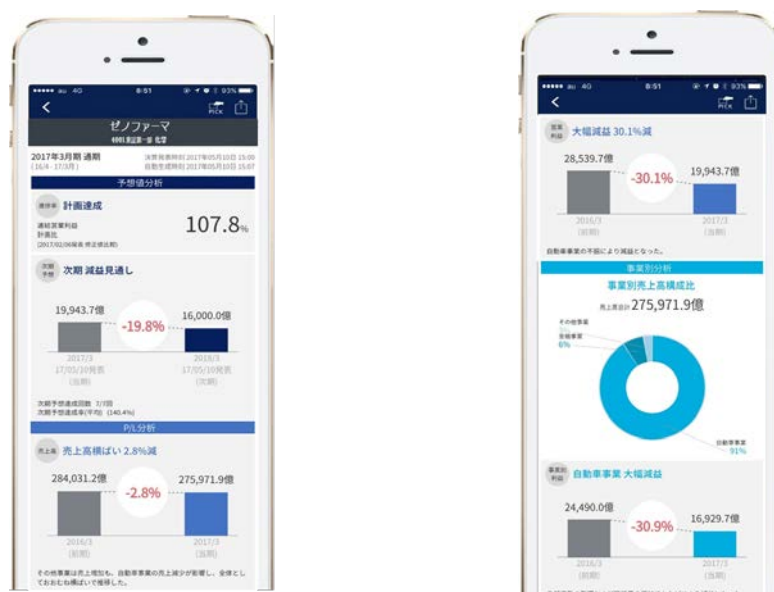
au 4G 8:51 93%

PICK

ゼノファーマ
4001 東証第一部 化学

2017年3月期 通期
(16/4 - 17/3月)

決算発表日時 2017年05月10日 15:00
自動生成日時 2017年05月10日 15:07

予想値分析

達成率 計画達成

連結営業利益
計画比
(2017/02/06発表 修正値比較)

107.8%

次期予想 次期 減益見通し

19,943.7億

-19.8%

16,000.0億

2017/3
17/05/10発表
(前期)

2018/3
17/05/10発表
(次期)

次期予想達成回数 7/7回
次期予想達成率(平均) (140.4%)

P/L分析

売上高 売上高横ばい 2.8%減

284,031.2億

-2.8%

275,971.9億

2016/3
(前期)

2017/3
(当期)

その他事業は売上増加も、自動車事業の売上減少が影響し、全体としておおむね横ばいで推移した。

au 4G 8:51 93%

PICK

営業利益 大幅減益 30.1%減

28,539.7億

-30.1%

19,943.7億

2016/3
(前期)

2017/3
(当期)

自動車事業の不振により減益となった。

事業別分析

事業別売上高構成比

売上高合計 275,971.9億

その他事業
3%
金融事業
6%

自動車事業
91%

事業別利益 自動車事業 大幅減益

24,490.0億

-30.9%

16,929.7億

2016/3
(前期)

2017/3
(当期)